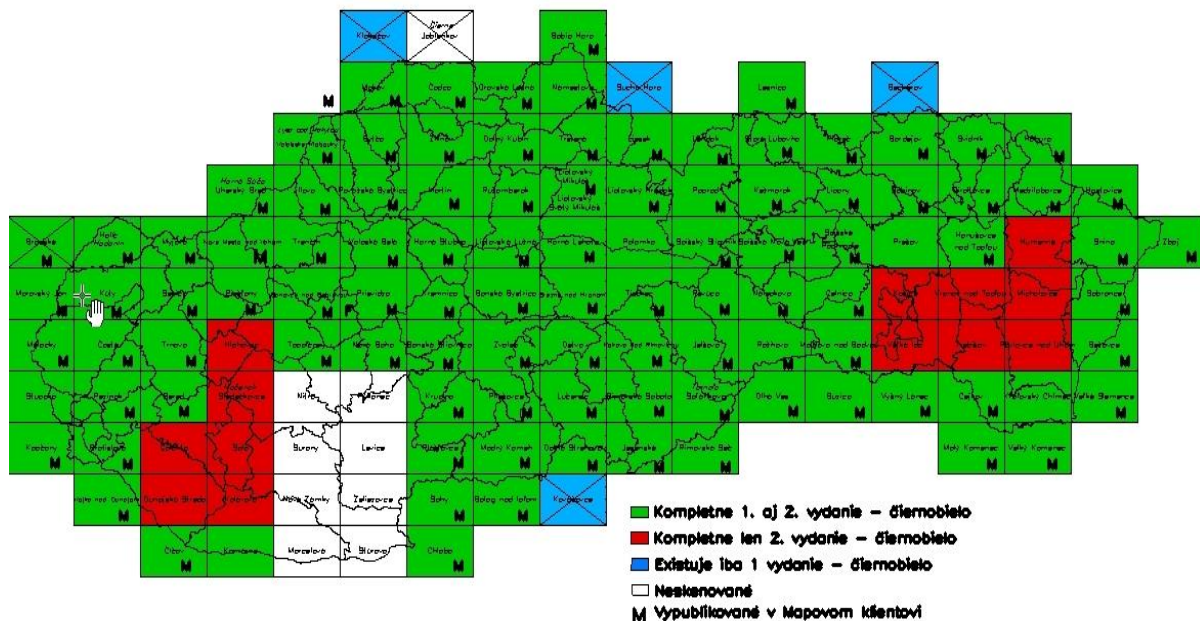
Klokočov
Horné Jablonkov
Babia Hora
M
M
Čadca
Oravská Lesná
Námestovo
Bucha Hora
Lesnica
Bardejov
M
M
M
M
M
M
Dolný Kubín
Trstená
Bardejov
Svidník
Medzilaborce
Horná Súča Uherský Brod
Ilava
Považská Bystrica
Martin
Ružomberok
Liptovský Mikuláš
Poprad
Kežmarok
Lipany
Sabinov
Stropkov
Humenné
Snina
Zboj
Myjava
Nové Mesto nad Váhom
Trenčín
Prievidza
Kremnica
Banská Bystrica
Brezno
Levoča
Prešov
Hanušovce nad Topľou
Vranov nad Topľou
Michalovce
Sobrance
Senica
Malacky
Trnava
Hlohovec
Topoľčany
Nová Baňa
Zvolen
Detva
Rožňava
Moldava nad Bodvou
Košice
Veľké Kapušany
Bratislava
Pezinok
Galanta
Sereď
Nitra
Levice
Krupina
Lučenec
Rimavská Sobota
Šafárikovo
Plešivec
Turňa
Veľký Lapáš
Čierna
Kráľovský Chlmec
Veľké Slemence
Šamorín
Dunajská Streda
Šaľa
Surany
Šahy
Veľký Krtíš
Rimavská Seč
Malý Kamenec
Veľký Kamenec
Hrušov
Nové Zámky
Želiezovce
Balog nad Ipľom
Kováčovce
Čilizská
Komárno
Marcelová
Štúrovo
Chlaba
M
Kompletne 1. aj 2. vydanie – čiernobielo
Kompletne len 2. vydanie – čiernobielo
Existuje iba 1 vydanie – čiernobielo
Neskenované
M Vypublikované v Mapovom klientovi